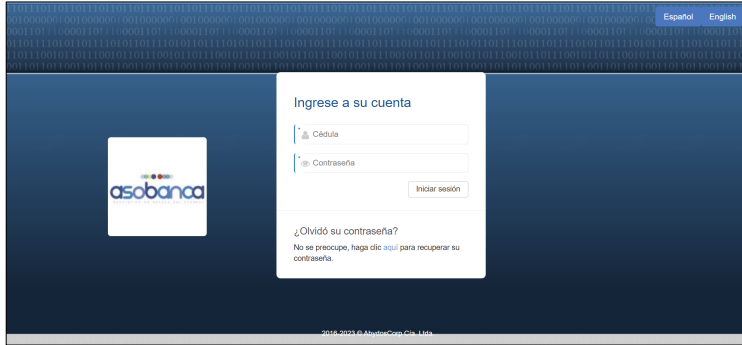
Español English

asobanca

Ingrese a su cuenta

Cédula

Contraseña

Iniciar sesión

¿Olvidó su contraseña?

No se preocupe, haga clic aquí para recuperar su contraseña.

2016-2023 © AbyttoxCom Cía. Ltda.